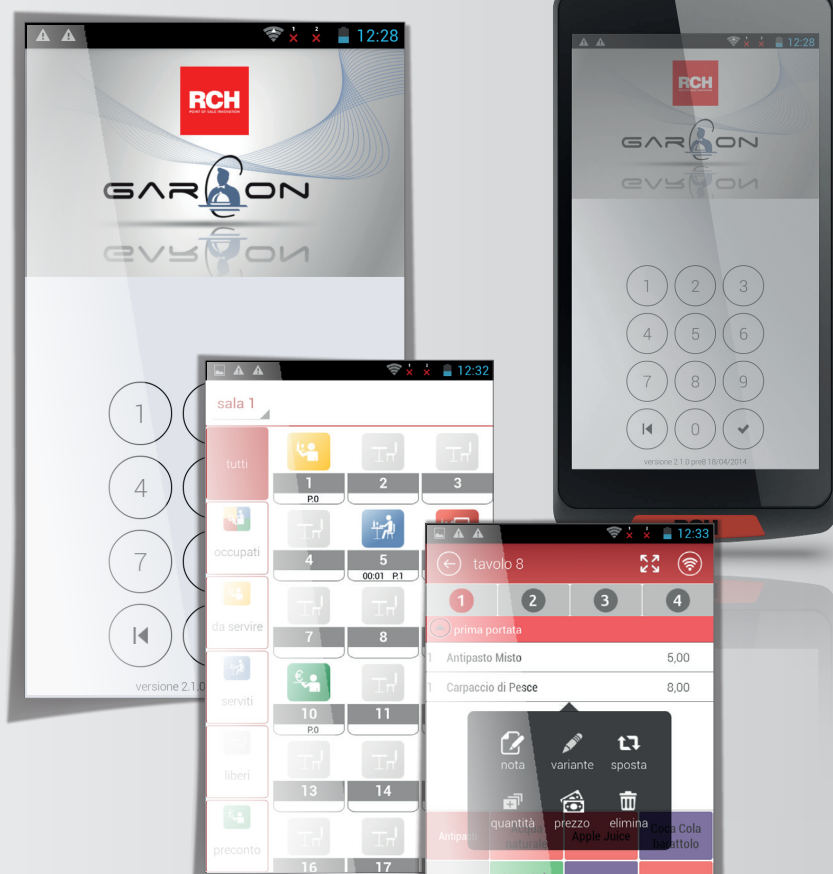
12:28

RCH
POINT OF SALE INNOVATION

GARÇON

1
4
7

versione 2.1.0

12:28

RCH

GARÇON

1 2 3
4 5 6
7 8 9
0

versione 2.1.0 pre8 18/04/2014

RCH

12:32

sala 1

tutti
occupati
da servire
serviti
liberi
preconto

1
P.0
2
3
4
5
00:01 P.1
7
8
10
P.0
11
13
14
16
17

12:33

tavolo 8

1 2 3 4

prima portata

1 Antipasto Misto 5,00
1 Carpaccio di Pesce 8,00

nota
variante
sposta
quantità
prezzo
elimina

Antipasti
naturale
Apple Juice
Coca Cola barattolo